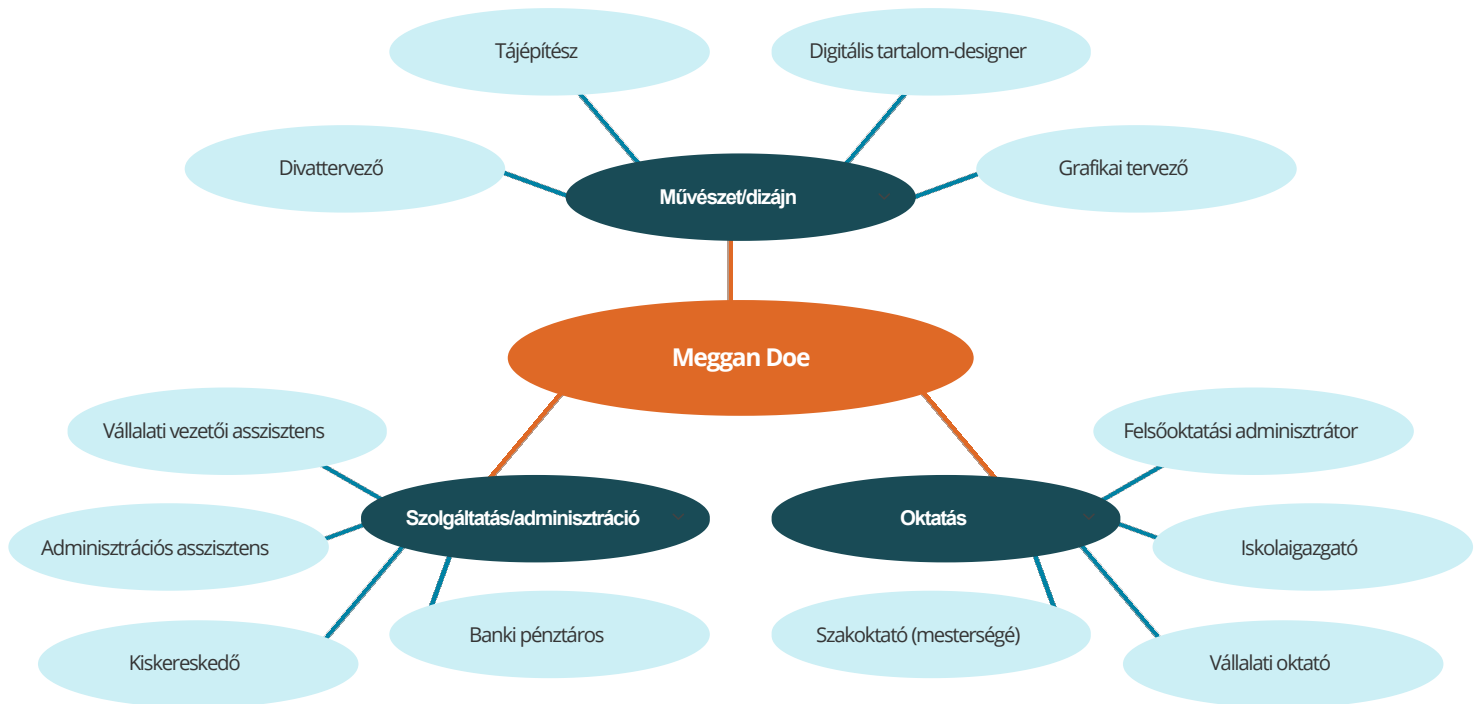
Tájépítész

Digitális tartalom-designer

Divattervező

Művészet/dizájn

Grafikai tervező

Meggan Doe

Vállalati vezetői asszisztens

Felsőoktatási adminisztrátor

Szolgáltatás/adminisztráció

Oktatás

Adminisztrációs asszisztens

Iskolaigazgató

Banki pénztáros

Szakoktató (mesterségé)

Kiskereskedő

Vállalati oktató